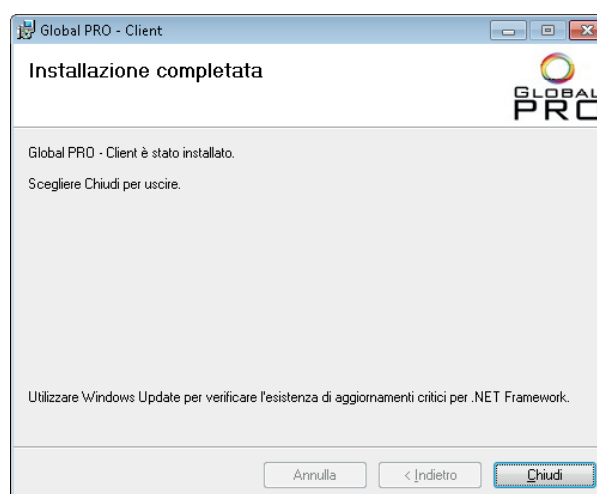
Global PRO - Client

Installazione completata

GLOBAL PRO

Global PRO - Client è stato installato.

Scegliere Chiudi per uscire.

Utilizzare Windows Update per verificare l'esistenza di aggiornamenti critici per .NET Framework.

Annulla
< Indietro
Chiudi